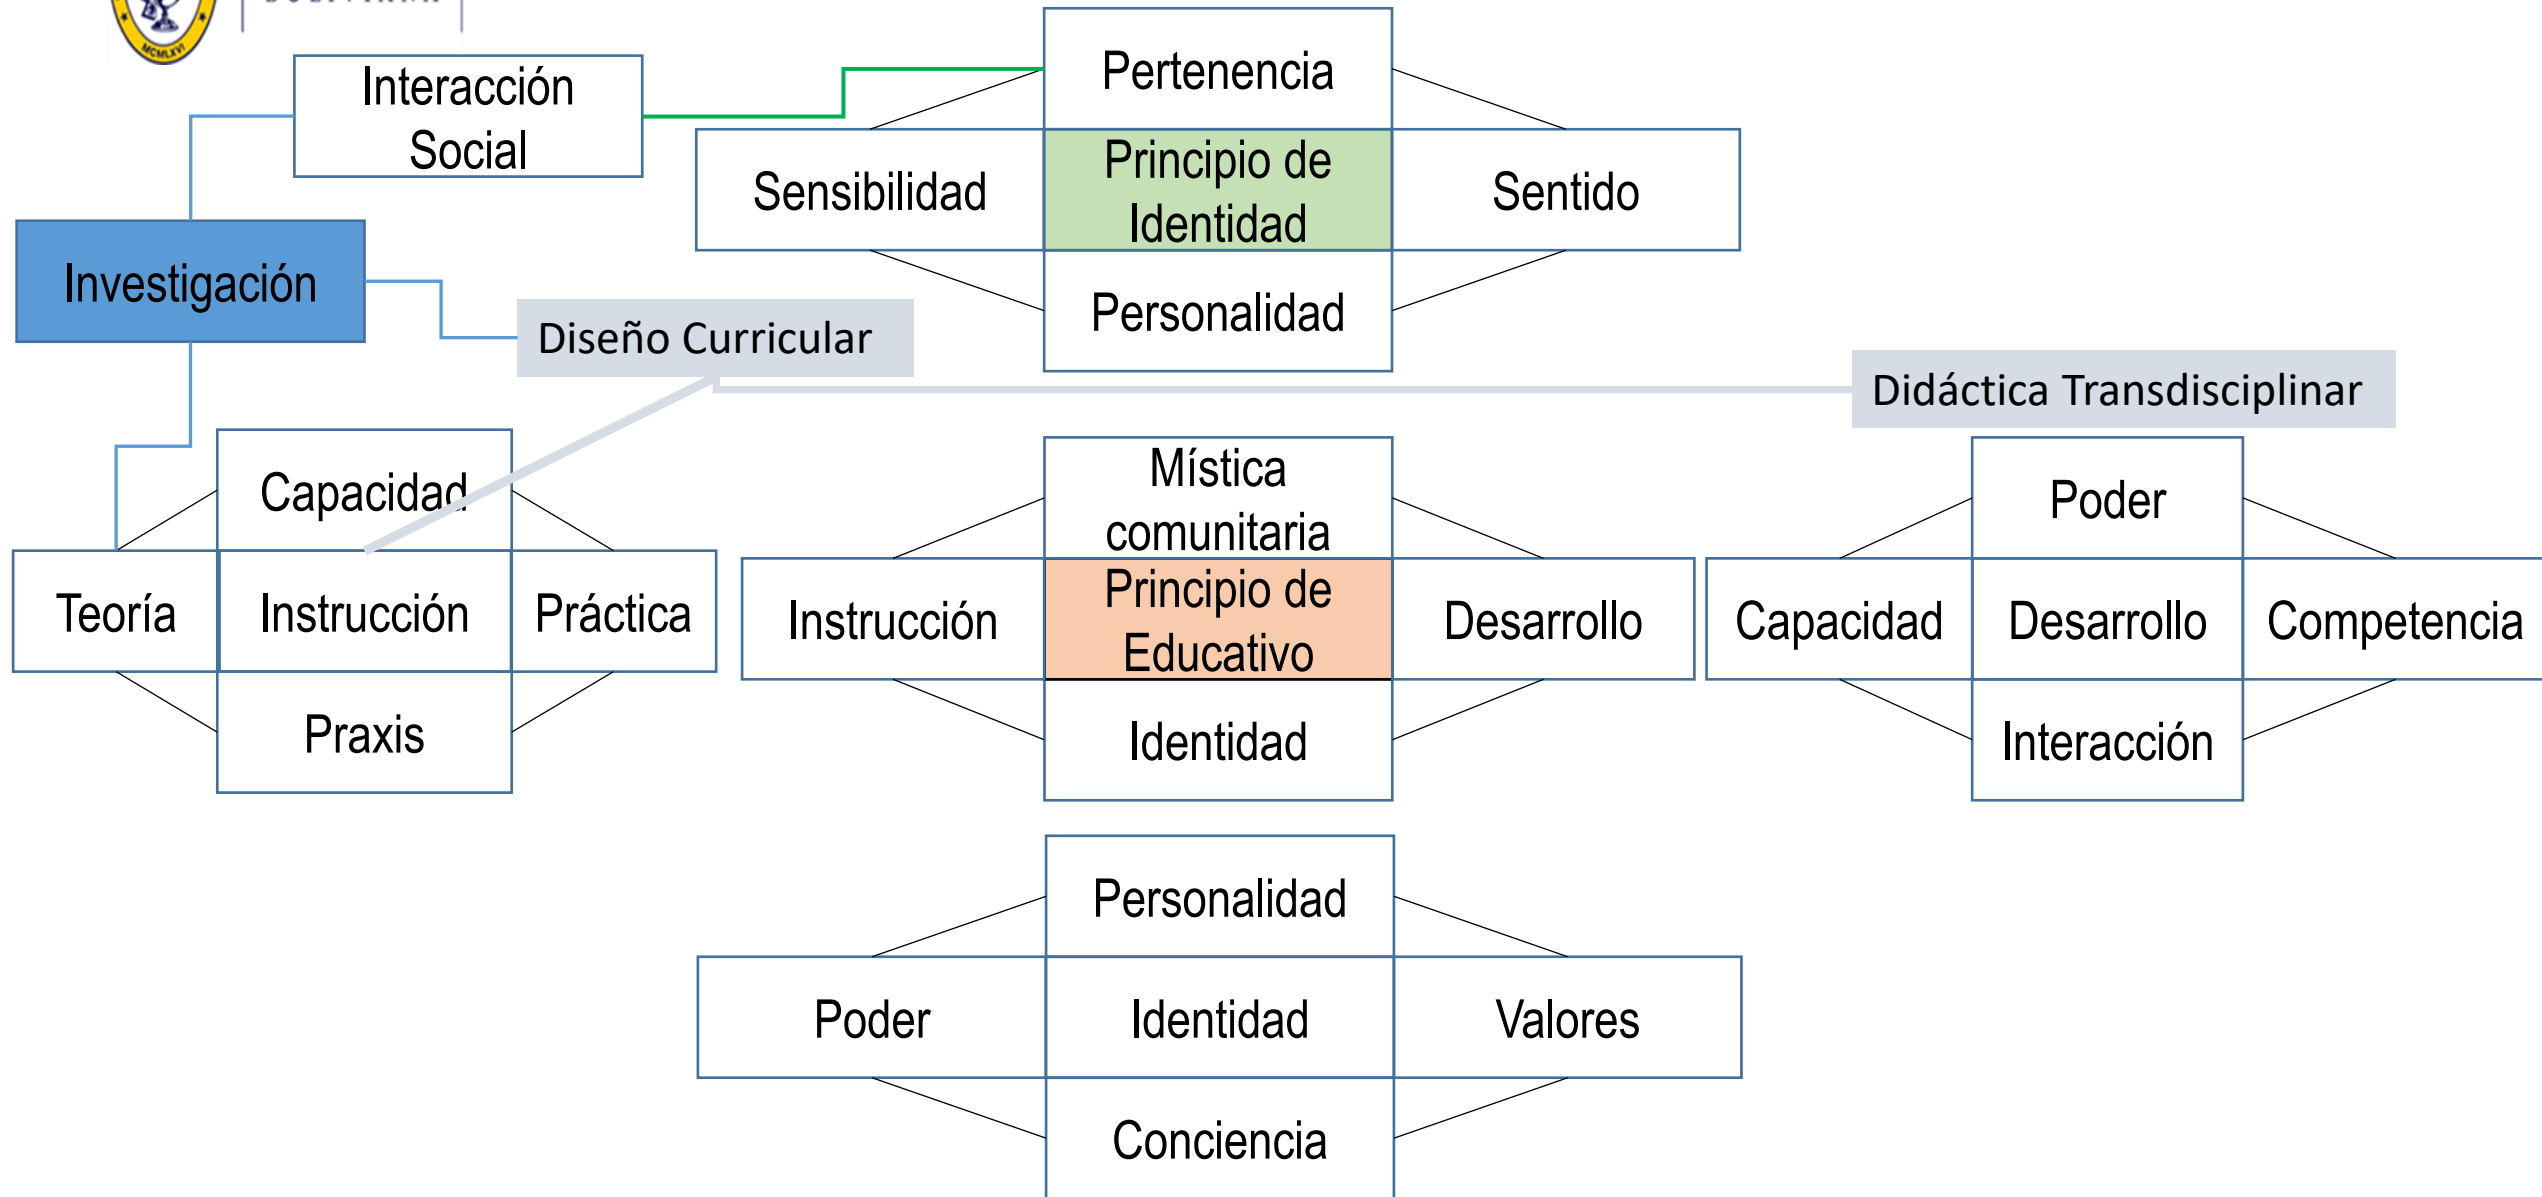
MCMLXVI

Interacción Social

Pertenencia

Sensibilidad

Principio de Identidad

Sentido

Personalidad

Investigación

Diseño Curricular

Didáctica Transdisciplinar

Capacidad

Teoría

Instrucción

Práctica

Praxis

Mística comunitaria

Instrucción

Principio de Educativo

Desarrollo

Identidad

Poder

Capacidad

Desarrollo

Competencia

Interacción

Personalidad

Poder

Identidad

Valores

Conciencia